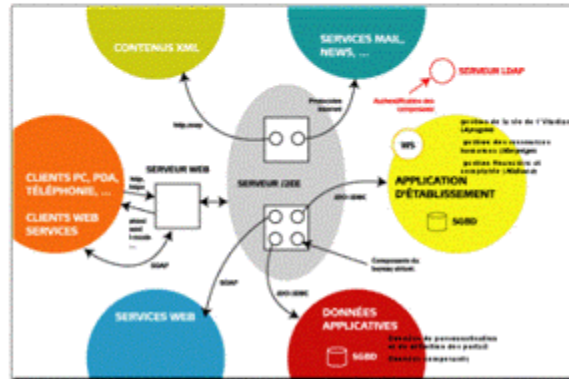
CONTENUS XML

SERVICES MAIL, NEWS, ...

SERVEUR LDAP

Authentification des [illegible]

http,soap

Protocoles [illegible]

CLIENTS PC, PDA, TÉLÉPHONIE, ...

CLIENTS WEB SERVICES

SERVEUR WEB

http, https

SERVEUR J2EE

WS

gestion de la vie de l'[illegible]

gestion des ressources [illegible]

gestion financière et comptable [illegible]

APPLICATION D'ÉTABLISSEMENT

SGBD

SOAP

Composants du bureau virtuel

SERVICES WEB

DONNÉES APPLICATIVES

SGBD

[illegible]

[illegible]